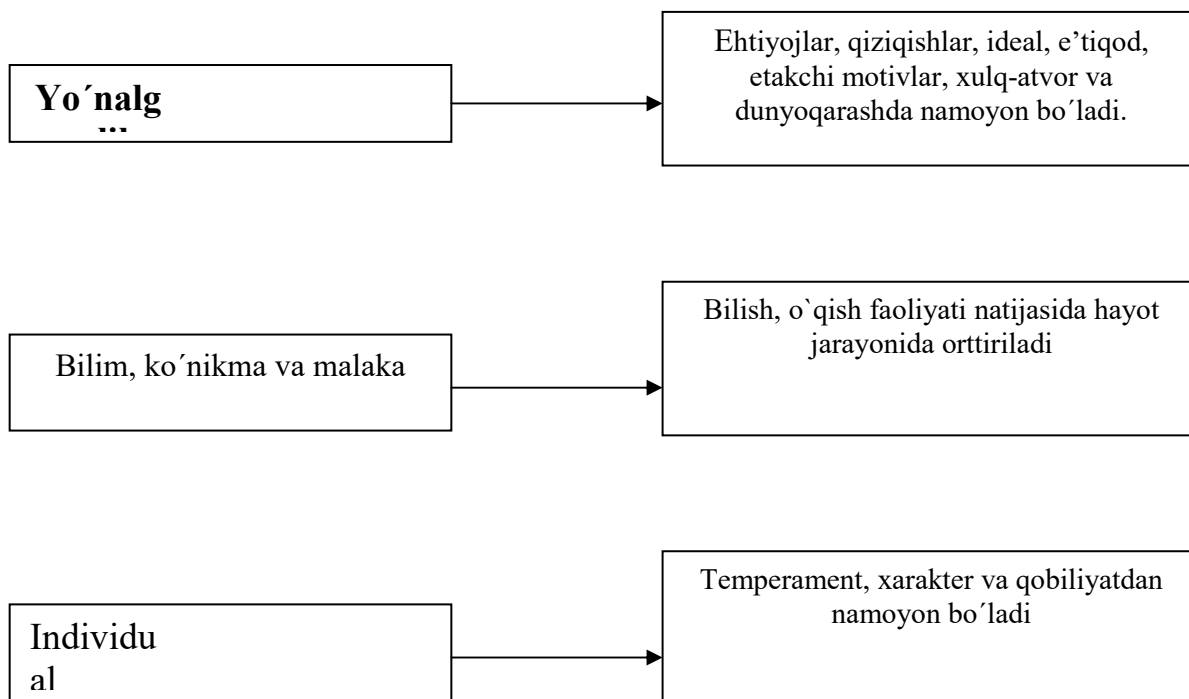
Yo´nalg
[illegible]

Ehtiyojlar, qiziqishlar, ideal, e'tiqod, etakchi motivlar, xulq-atvor va dunyoqarashda namoyon bo´ladi.

Bilim, ko´nikma va malaka

Bilish, o`qish faoliyati natijasida hayot jarayonida orttiriladi

Individu
al

Temperament, xarakter va qobiliyatdan namoyon bo´ladi